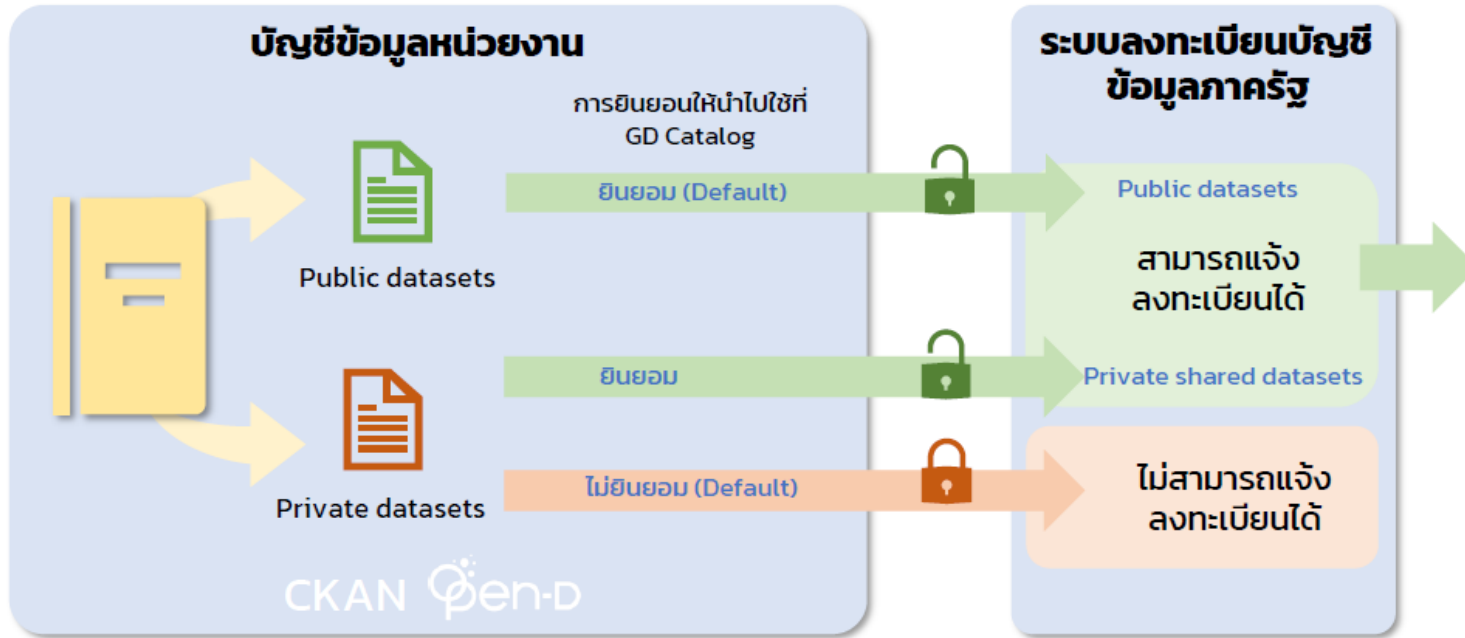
บัญชีข้อมูลหน่วยงาน

การยินยอมให้นำไปใช้ที่ GD Catalog

Public datasets

ยินยอม (Default)

ยินยอม

Private datasets

ไม่ยินยอม (Default)

CKAN Open-D

ระบบลงทะเบียนบัญชีข้อมูลภาครัฐ

Public datasets

สามารถแจ้งลงทะเบียนได้

Private shared datasets

ไม่สามารถแจ้งลงทะเบียนได้